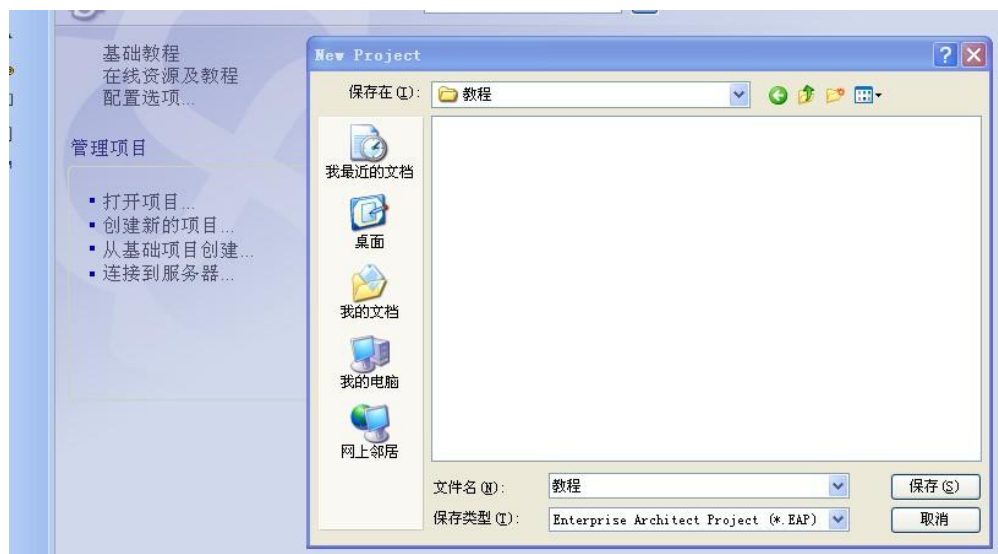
基础教程
在线资源及教程
配置选项...

管理项目

• 打开项目...
• 创建新的项目...
• 从基础项目创建...
• 连接到服务器...

New Project

保存在(I): 教程

我最近的文档
桌面
我的文档
我的电脑
网上邻居

文件名(N): 教程
保存类型(T): Enterprise Architect Project (*.EAP)

保存(S)
取消